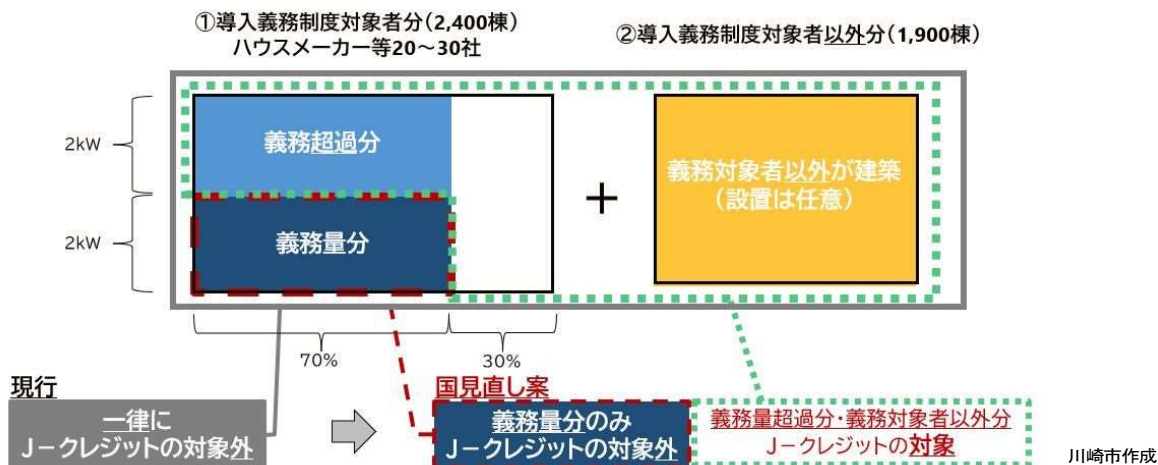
①導入義務制度対象者分(2,400棟)
ハウスメーカー等20～30社

②導入義務制度対象者以外分(1,900棟)

2kW

2kW

義務超過分

義務量分

+

義務対象者以外が建築
(設置は任意)

70%

30%

現行

一律に
J－クレジットの対象外

国見直し案

義務量分のみ
J－クレジットの対象外

義務量超過分・義務対象者以外分
J－クレジットの対象

川崎市作成